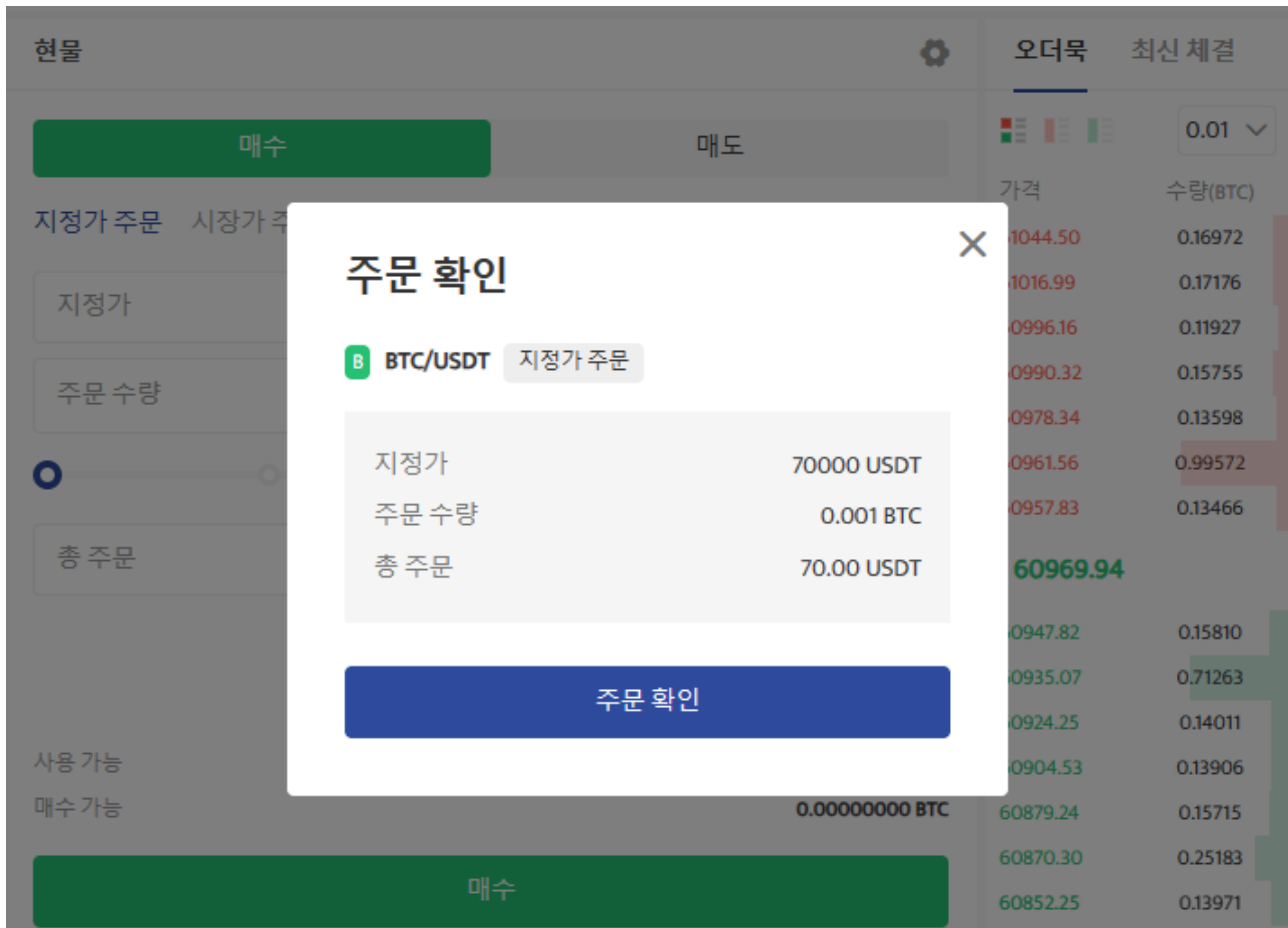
현물

매수 매도

지정가 주문 시장가 주

지정가

주문 수량

총 주문

사용 가능

매수 가능 0.00000000 BTC

매수

오더북 최신 체결

0.01

가격 수량(BTC)

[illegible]1044.50 0.16972
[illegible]1016.99 0.17176
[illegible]0996.16 0.11927
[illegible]0990.32 0.15755
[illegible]0978.34 0.13598
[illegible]0961.56 0.99572
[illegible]0957.83 0.13466

60969.94

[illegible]0947.82 0.15810
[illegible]0935.07 0.71263
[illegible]0924.25 0.14011
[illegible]0904.53 0.13906
60879.24 0.15715
60870.30 0.25183
60852.25 0.13971

주문 확인

B BTC/USDT 지정가 주문

| | |
|---|---|
| 지정가 | 70000 USDT |
| 주문 수량 | 0.001 BTC |
| 총 주문 | 70.00 USDT |

주문 확인